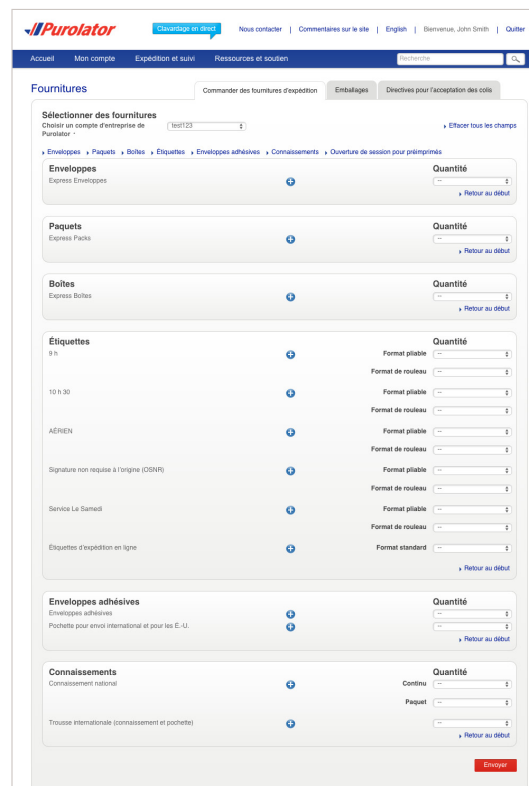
Purolator

Clavardage en direct

Nous contacter | Commentaires sur le site | English | Bienvenue, John Smith | Quitter

Accueil Mon compte Expédition et suivi Ressources et soutien

Recherche

Fournitures

Commander des fournitures d'expédition Emballages Directives pour l'acceptation des colis

Sélectionner des fournitures
Choisir un compte d'entreprise de Purolator *

test123

Effacer tous les champs

Enveloppes Paquets Boîtes Étiquettes Enveloppes adhésives Connaissements Ouverture de session pour préimprimés

Enveloppes
Express Enveloppes
Quantité
--
Retour au début

Paquets
Express Packs
Quantité
--
Retour au début

Boîtes
Express Boîtes
Quantité
--
Retour au début

Étiquettes
Quantité
9 h
Format pliable --
Format de rouleau --
10 h 30
Format pliable --
Format de rouleau --
AÉRIEN
Format pliable --
Format de rouleau --
Signature non requise à l'origine (OSNR)
Format pliable --
Format de rouleau --
Service Le Samedi
Format pliable --
Format de rouleau --
Étiquettes d'expédition en ligne
Format standard --
Retour au début

Enveloppes adhésives
Quantité
Enveloppes adhésives --
Pochette pour envoi international et pour les É.-U. --
Retour au début

Connaissements
Quantité
Connaissement national
Continu --
Paquet --
Trousse internationale (connaissement et pochette) --
Retour au début

Envoyer